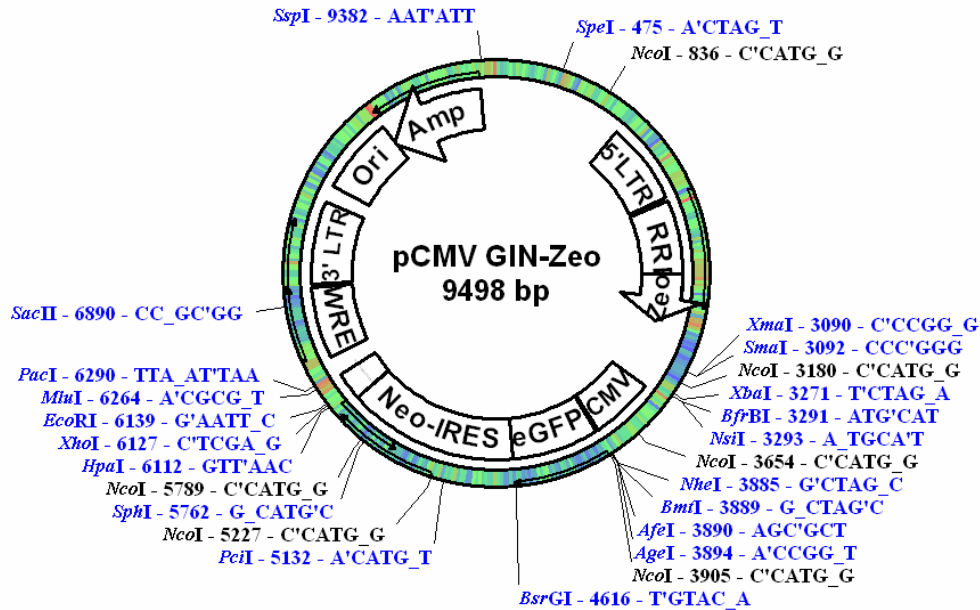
SspI - 9382 - AAT'ATT

SpeI - 475 - A'CTAG_T

NcoI - 836 - C'CATG_G

Amp

Ori

5'LTR

RRE

Zeo

3' LTR

WRE

pCMV GIN-Zeo
9498 bp

SacII - 6890 - CC_GC'GG

XmaI - 3090 - C'CCGG_G

SmaI - 3092 - CCC'GGG

NcoI - 3180 - C'CATG_G

XbaI - 3271 - T'CTAG_A

BfrBI - 3291 - ATG'CAT

NsiI - 3293 - A_TGCA'T

PacI - 6290 - TTA_AT'TAA

MluI - 6264 - A'CGCG_T

EcoRI - 6139 - G'AATT_C

XhoI - 6127 - C'TCGA_G

HpaI - 6112 - GTT'AAC

NcoI - 5789 - C'CATG_G

SphI - 5762 - G_CATG'C

NcoI - 5227 - C'CATG_G

PciI - 5132 - A'CATG_T

Neo-IRES

eGFP

CMV

NcoI - 3654 - C'CATG_G

NheI - 3885 - G'CTAG_C

BmtI - 3889 - G_CTAG'C

AfeI - 3890 - AGC'GCT

AgeI - 3894 - A'CCGG_T

NcoI - 3905 - C'CATG_G

BsrGI - 4616 - T'GTAC_A